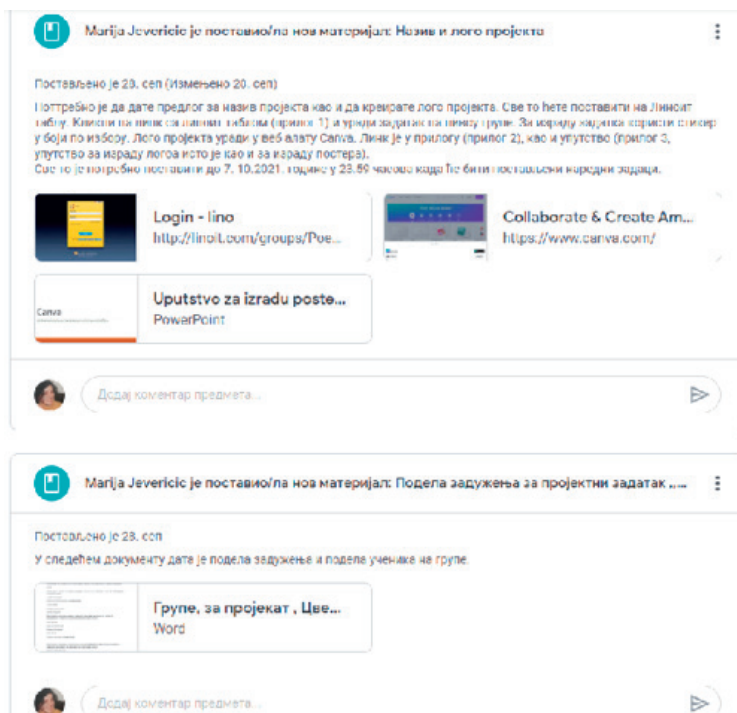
Marija Jevericic је поставио/ла нов материјал: Назив и лого пројекта

Постављено је 23. сеп (Измењено 20. сеп)

Потребно је да дате предлог за назив пројекта као и да креирате лого пројекта. Све то ћете поставити на Линоит табли. Кликни на линк са линоит табле (прилог 1) и уреди задатак на линку групе. За израду задатка користи стикер у боји по избору. Лого пројекта уради у веб алату Canva. Линк је у прилогу (прилог 2), као и упутство (прилог 3, упутство за израду логоа исто је као и за израду постера).
Све то је потребно поставити до 7. 10.2021. године у 23.59 часова када ће бити постављени наредни задаци.

Login - lino
http://linoit.com/groups/Poe...

Collaborate & Create Am...
https://www.canva.com/

Canva

Uputstvo za izradu poste...
PowerPoint

Додај коментар предмета...

Marija Jevericic је поставио/ла нов материјал: Подела задужења за пројектни задатак ...

Постављено је 23. сеп

У следећем документу дата је подела задужење и подела ученика на групе.

Групе, за пројекат , Цве...
Word

Додај коментар предмета...